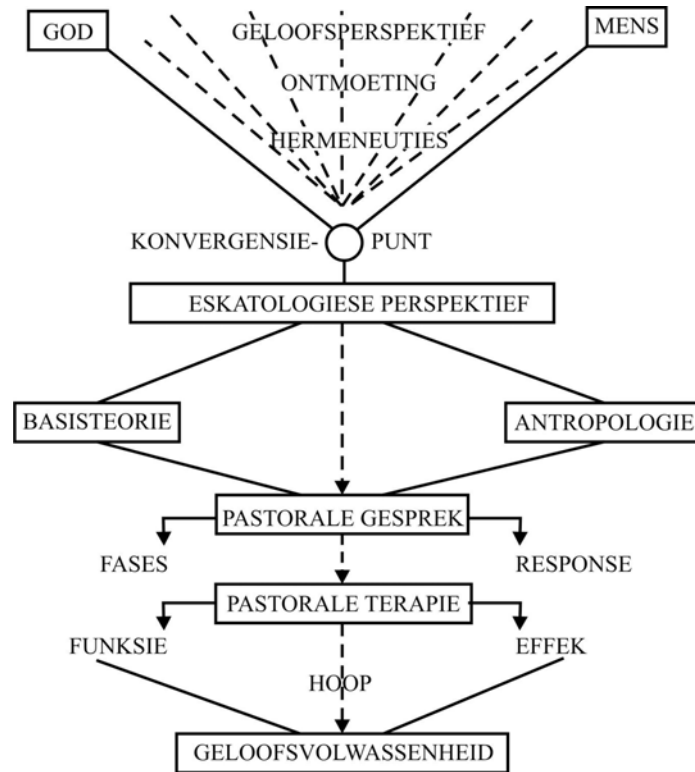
GOD

GELOOFSPERSPEKTIEF

MENS

ONTMOETING

HERMENEUTIES

KONVERGENSIE- PUNT

ESKATOLOGIESE PERSPEKTIEF

BASISTEORIE

ANTROPOLOGIE

PASTORALE GESPREK

FASES

RESPONSE

PASTORALE TERAPIE

FUNKSIE

EFFEK

HOOP

GELOOFSVOLWASSENHEID